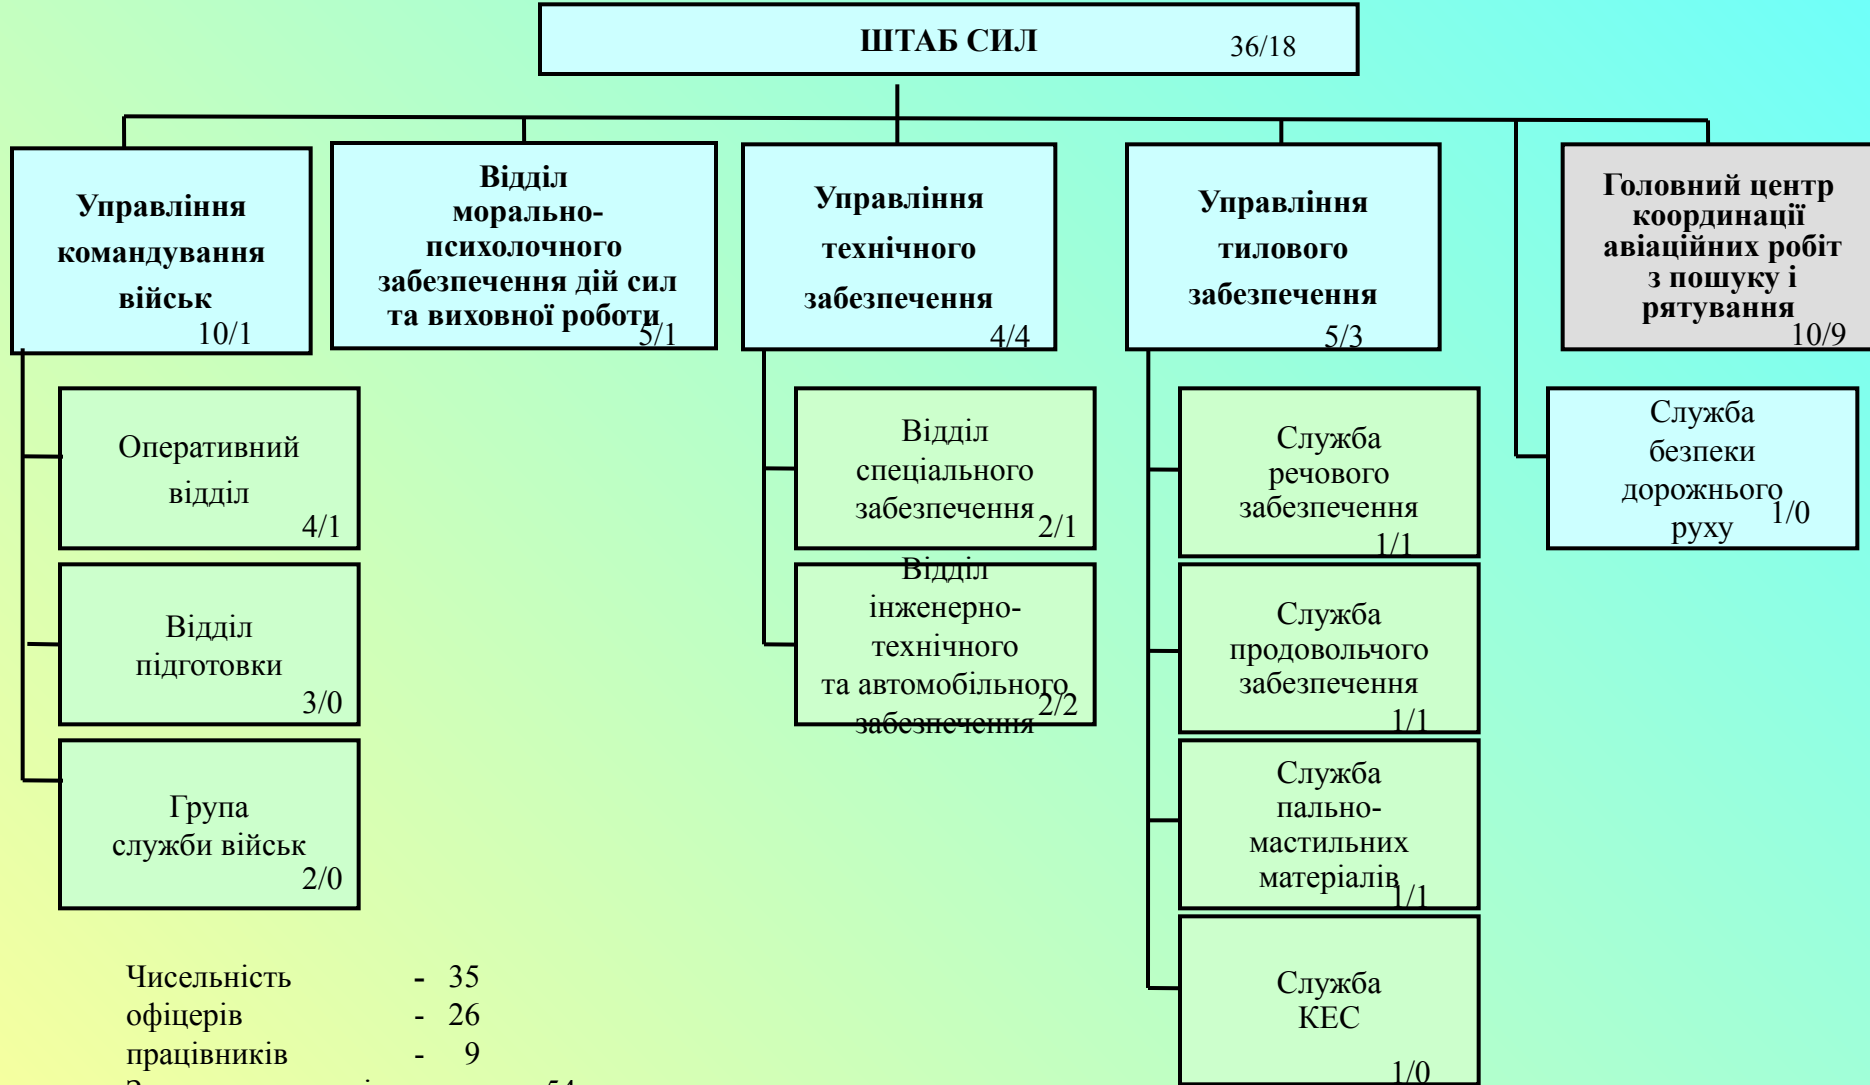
ШТАБ СИЛ 36/18

Управління командування військ 10/1

Відділ морально-психолочного забезпечення дій сил та виховної роботи 5/1

Управління технічного забезпечення 4/4

Управління тилового забезпечення 5/3

Головний центр координації авіаційних робіт з пошуку і рятування 10/9

Оперативний відділ 4/1

Відділ підготовки 3/0

Група служби військ 2/0

Відділ спеціального забезпечення 2/1

Відділ інженерно-технічного та автомобільного забезпечення 2/2

Служба речового забезпечення 1/1

Служба продовольчого забезпечення 1/1

Служба пально-мастильних матеріалів 1/1

Служба КЕС 1/0

Служба безпеки дорожнього руху 1/0

Чисельність - 35
офіцерів - 26
працівників - 9
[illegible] 54